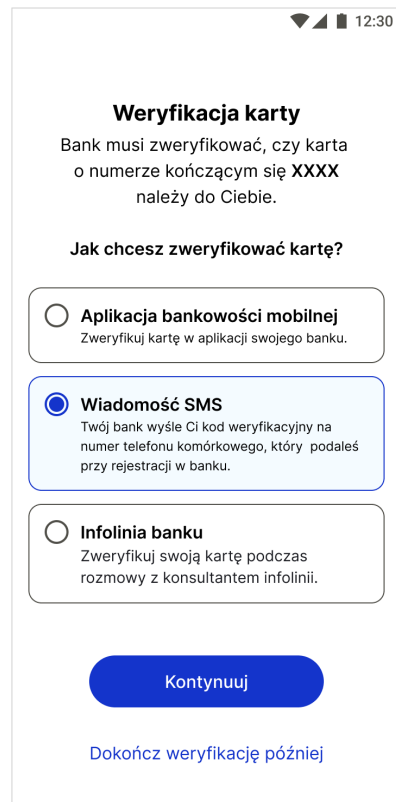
12:30

Weryfikacja karty

Bank musi zweryfikować, czy karta o numerze kończącym się XXXX należy do Ciebie.

Jak chcesz zweryfikować kartę?

Aplikacja bankowości mobilnej
Zweryfikuj kartę w aplikacji swojego banku.

Wiadomość SMS
Twój bank wyśle Ci kod weryfikacyjny na numer telefonu komórkowego, który podałeś przy rejestracji w banku.

Infolinia banku
Zweryfikuj swoją kartę podczas rozmowy z konsultantem infolinii.

Kontynuuj

Dokończ weryfikację później